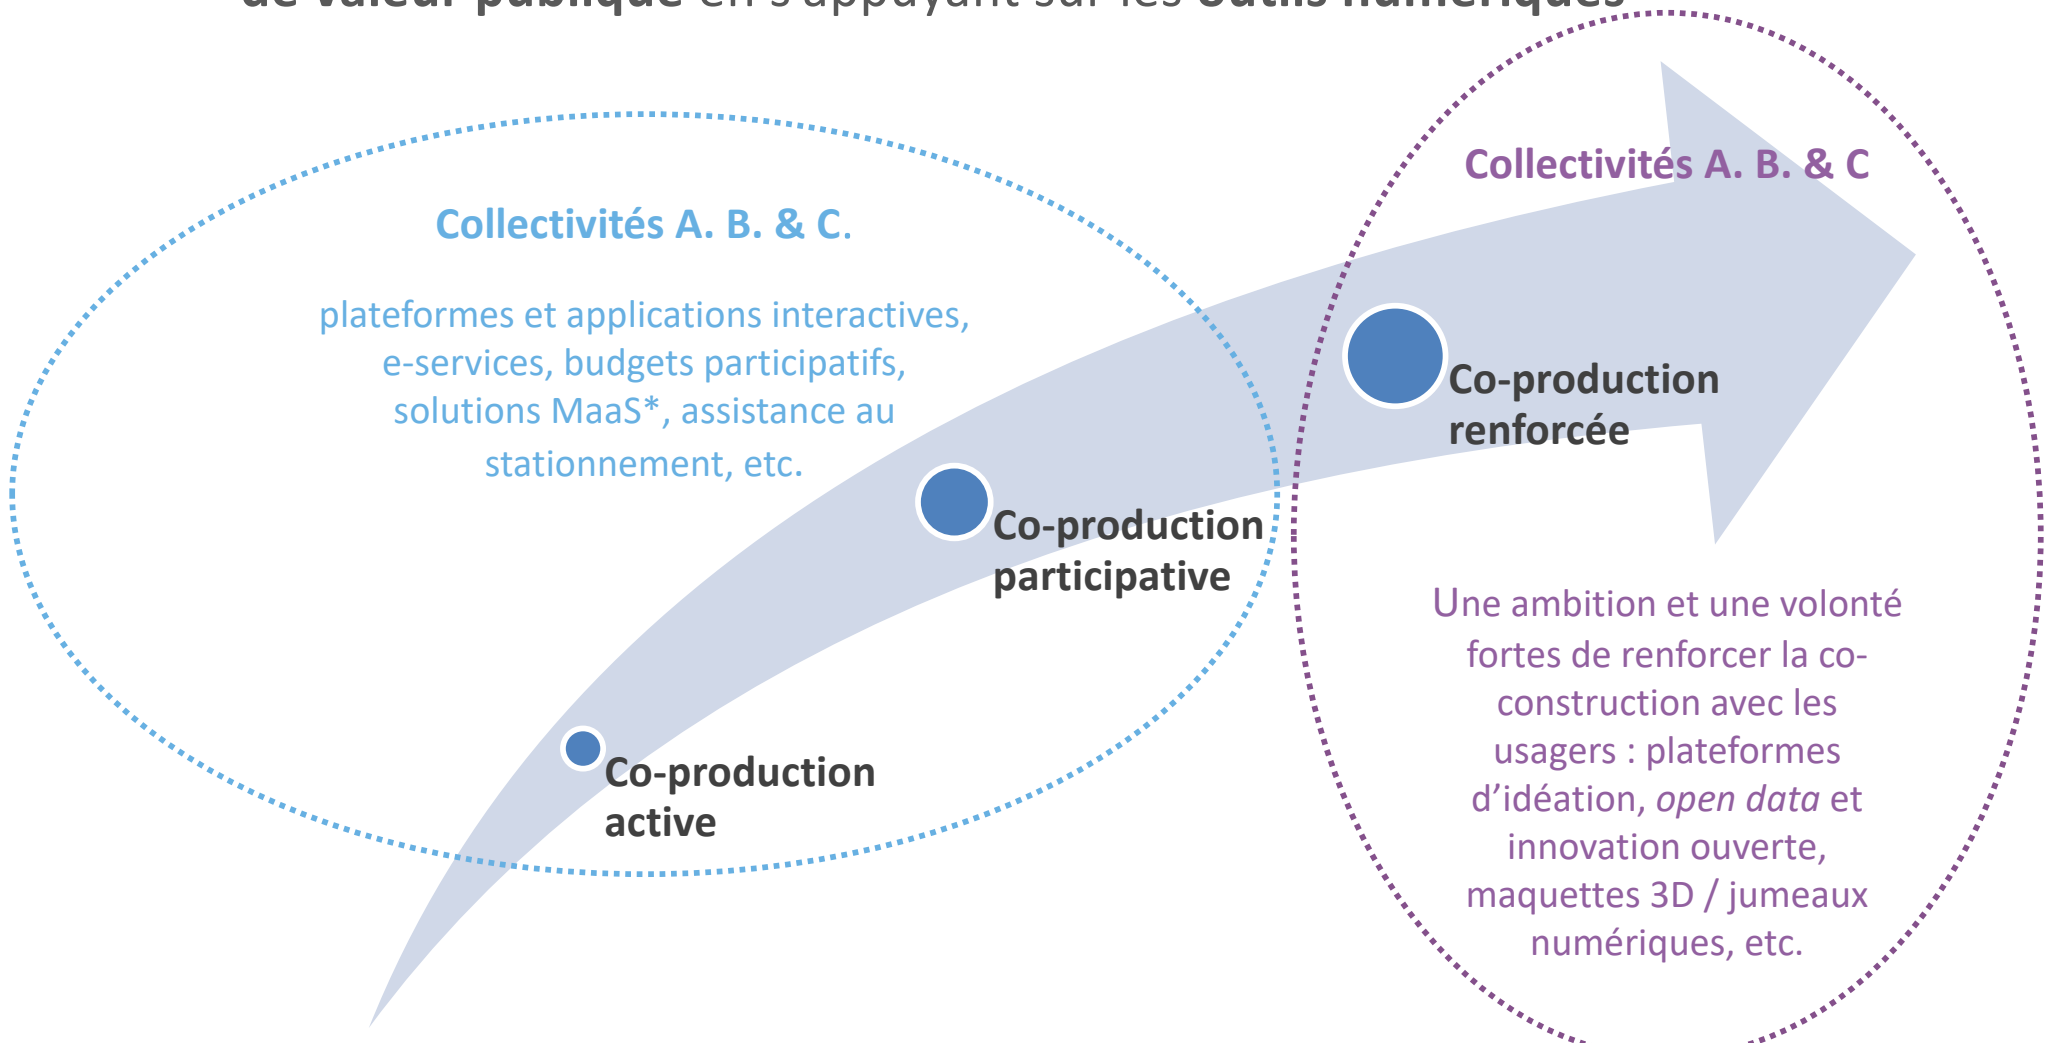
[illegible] en s'appuyant sur les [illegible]

Collectivités A. B. & C.

plateformes et applications interactives, e-services, budgets participatifs, solutions MaaS*, assistance au stationnement, etc.

Co-production active

Co-production participative

Collectivités A. B. & C

Co-production renforcée

Une ambition et une volonté fortes de renforcer la co-construction avec les usagers : plateformes d'idéation, *open data* et innovation ouverte, maquettes 3D / jumeaux numériques, etc.